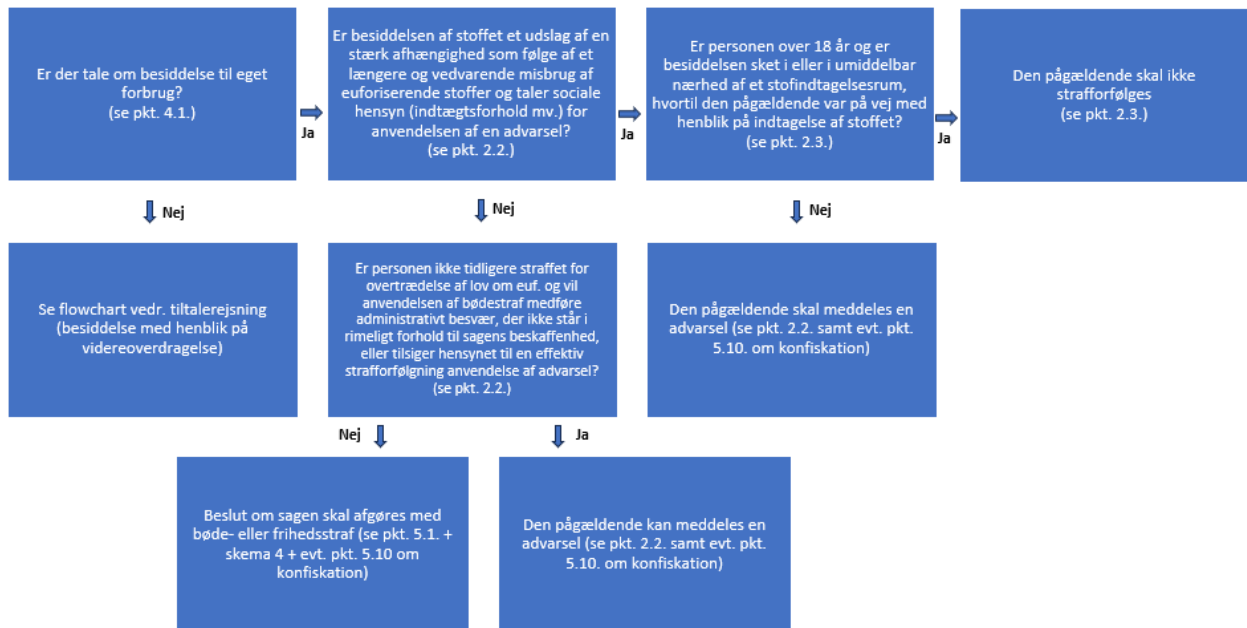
Er der tale om besiddelse til eget forbrug?
(se pkt. 4.1.)

Ja

Er besiddelsen af stoffet et udslag af en stærk afhængighed som følge af et længere og vedvarende misbrug af euforiserende stoffer og taler sociale hensyn (indtægtsforhold mv.) for anvendelsen af en advarsel?
(se pkt. 2.2.)

Ja

Er personen over 18 år og er besiddelsen sket i eller i umiddelbar nærhed af et stofindtagelsesrum, hvortil den pågældende var på vej med henblik på indtagelse af stoffet?
(se pkt. 2.3.)

Ja

Den pågældende skal ikke strafforfølges
(se pkt. 2.3.)

Nej

Se flowchart vedr. tiltalerejsning (besiddelse med henblik på videreoverdragelse)

Nej

Er personen ikke tidligere straffet for overtrædelse af lov om euf. og vil anvendelsen af bødestraf medføre administrativt besvær, der ikke står i rimeligt forhold til sagens beskaffenhed, eller tilsiger hensynet til en effektiv strafforfølgning anvendelse af advarsel?
(se pkt. 2.2.)

Nej

Den pågældende skal meddeles en advarsel (se pkt. 2.2. samt evt. pkt. 5.10. om konfiskation)

Nej

Beslut om sagen skal afgøres med bøde- eller frihedsstraf (se pkt. 5.1. + skema 4 + evt. pkt. 5.10 om konfiskation)

Ja

Den pågældende kan meddeles en advarsel (se pkt. 2.2. samt evt. pkt. 5.10. om konfiskation)